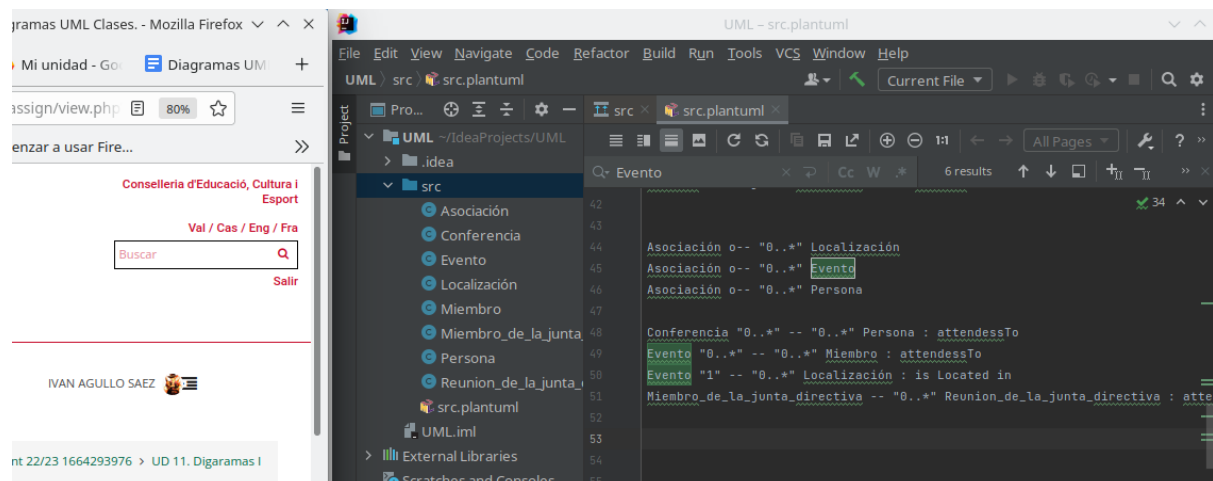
gramas UML Clases. - Mozilla Firefox

Mi unidad - Go
Diagramas UM
+

assign/view.php
80%

enzar a usar Fire...

Conselleria d'Educació, Cultura i Esport

Val / Cas / Eng / Fra

Buscar

Salir

IVAN AGULLO SAEZ

nt 22/23 1664293976 > UD 11. Digaramas I

UML – src.plantuml

File Edit View Navigate Code Refactor Build Run Tools VCS Window Help

UML 〉 src 〉 src.plantuml

Current File

Project

Pro...

UML ~/IdeaProjects/UML
.idea
src
Asociación
Conferencia
Evento
Localización
Miembro
Miembro_de_la_junta_
Persona
Reunion_de_la_junta_
src.plantuml
UML.iml
External Libraries
Scratches and Consoles

src
src.plantuml

All Pages

Evento
Cc W .*
6 results

34

42
43
44 Asociación o-- "0..*" Localización
45 Asociación o-- "0..*" Evento
46 Asociación o-- "0..*" Persona
47
48 Conferencia "0..*" -- "0..*" Persona : attendessTo
49 Evento "0..*" -- "0..*" Miembro : attendessTo
50 Evento "1" -- "0..*" Localización : is Located in
51 Miembro_de_la_junta_directiva -- "0..*" Reunion_de_la_junta_directiva : atte
52
53
54
55